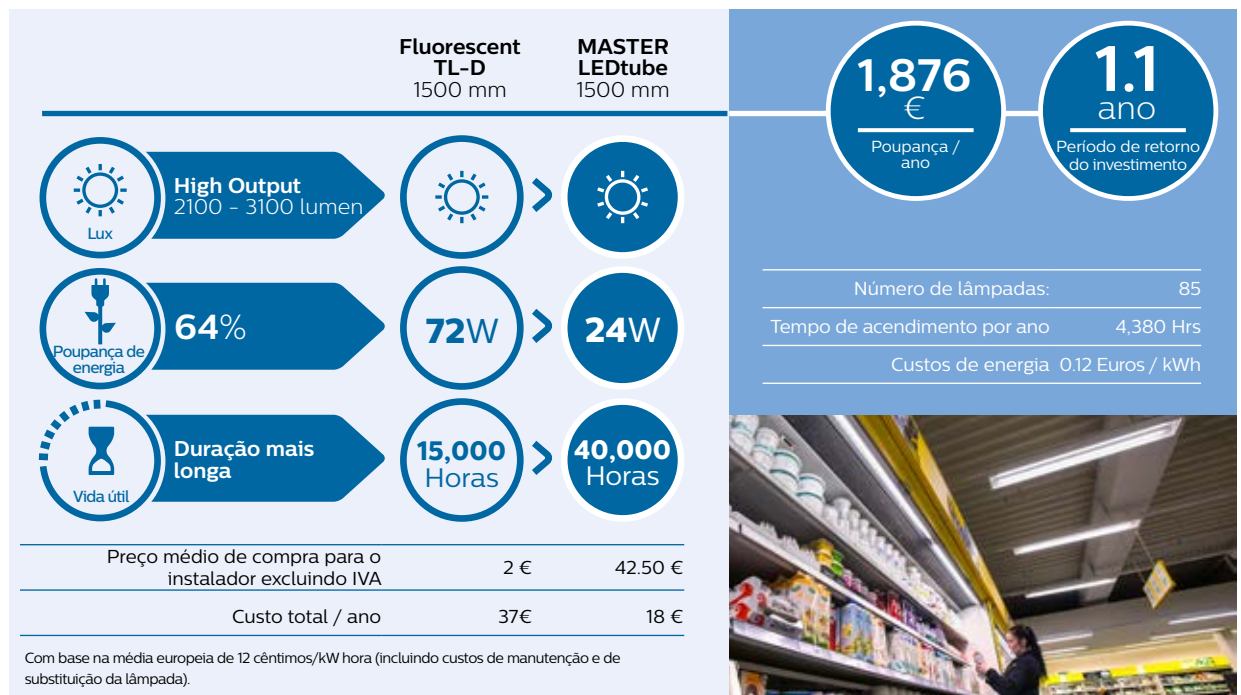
Fluorescent TL-D
1500 mm

MASTER LEDtube
1500 mm

Lux

High Output
2100 - 3100 lumen

Poupança de energia

64%

72W

24W

Vida útil

Duração mais longa

15,000 Horas

40,000 Horas

| Preço médio de compra para o instalador excluindo IVA | 2 € | 42.50 € |
|---|---|---|
| Custo total / ano | 37€ | 18 € |

Com base na média europeia de 12 cêntimos/kW hora (incluindo custos de manutenção e de substituição da lâmpada).

1,876 €
Poupança / ano

1.1 ano
Período de retorno do investimento

| Número de lâmpadas: | 85 |
|---|---|
| Tempo de acendimento por ano | 4,380 Hrs |
| Custos de energia | 0.12 Euros / kWh |